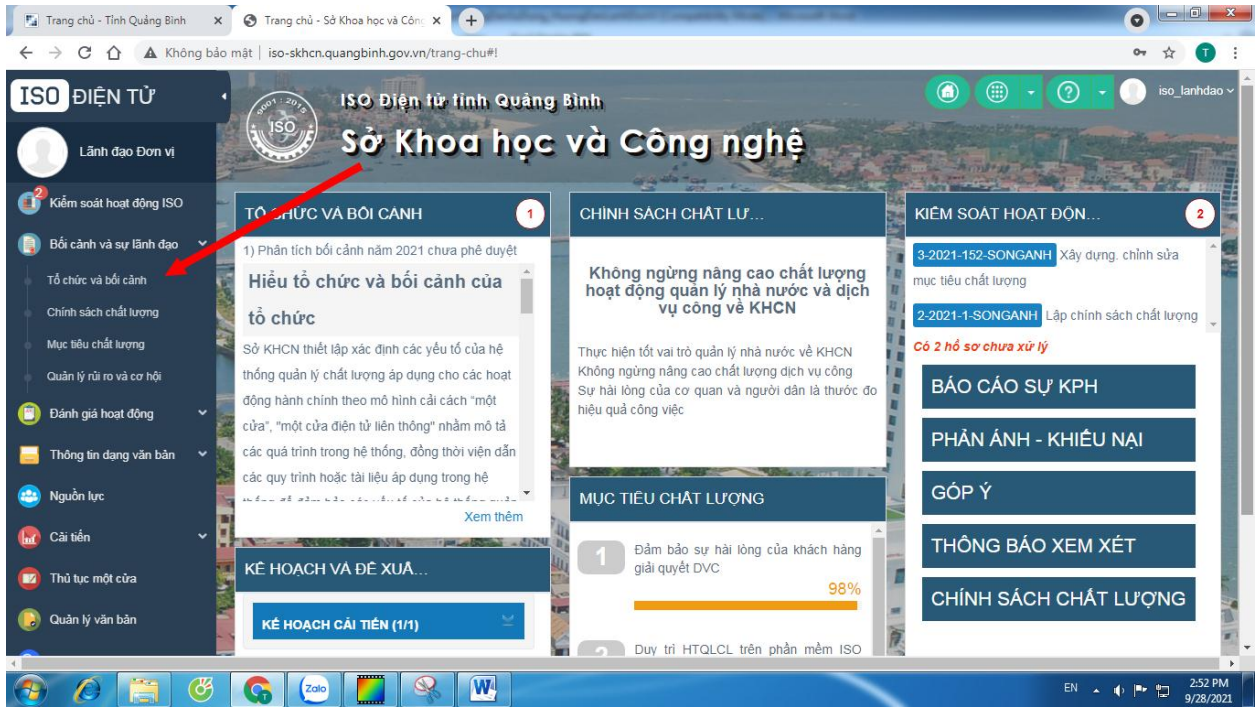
Trang chủ - Tỉnh Quảng Bình ×
Trang chủ - Sở Khoa học và Công ×
+

Không bảo mật | iso-skhcn.quangbinh.gov.vn/trang-chu#!

ISO ĐIỆN TỬ

Lãnh đạo Đơn vị

2 Kiểm soát hoạt động ISO
Bối cảnh và sự lãnh đạo
Tổ chức và bối cảnh
Chính sách chất lượng
Mục tiêu chất lượng
Quản lý rủi ro và cơ hội
Đánh giá hoạt động
Thông tin dạng văn bản
Nguồn lực
Cải tiến
Thủ tục một cửa
Quản lý văn bản

ISO Điện tử tỉnh Quảng Bình
Sở Khoa học và Công nghệ

iso_lanhdao

TỔ CHỨC VÀ BỐI CẢNH 1
1) Phân tích bối cảnh năm 2021 chưa phê duyệt
Hiểu tổ chức và bối cảnh của tổ chức
Sở KHCN thiết lập xác định các yếu tố của hệ thống quản lý chất lượng áp dụng cho các hoạt động hành chính theo mô hình cải cách "một cửa", "một cửa điện tử liên thông" nhằm mô tả các quá trình trong hệ thống, đồng thời viện dẫn các quy trình hoặc tài liệu áp dụng trong hệ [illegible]
Xem thêm

KẾ HOẠCH VÀ ĐỀ XUẤ...
KẾ HOẠCH CẢI TIẾN (1/1)

CHÍNH SÁCH CHẤT LƯ...
Không ngừng nâng cao chất lượng hoạt động quản lý nhà nước và dịch vụ công về KHCN
Thực hiện tốt vai trò quản lý nhà nước về KHCN
Không ngừng nâng cao chất lượng dịch vụ công
Sự hài lòng của cơ quan và người dân là thước đo hiệu quả công việc

MỤC TIÊU CHẤT LƯỢNG
1 Đảm bảo sự hài lòng của khách hàng giải quyết DVC
98%
2 Duy trì HTQLCL trên phần mềm ISO

KIỂM SOÁT HOẠT ĐỘN... 2
3-2021-152-SONGANH Xây dựng, chỉnh sửa mục tiêu chất lượng
2-2021-1-SONGANH Lập chính sách chất lượng
Có 2 hồ sơ chưa xử lý
BÁO CÁO SỰ KPH
PHẢN ÁNH - KHIẾU NẠI
GÓP Ý
THÔNG BÁO XEM XÉT
CHÍNH SÁCH CHẤT LƯỢNG

Zalo
EN
2:52 PM
9/28/2021